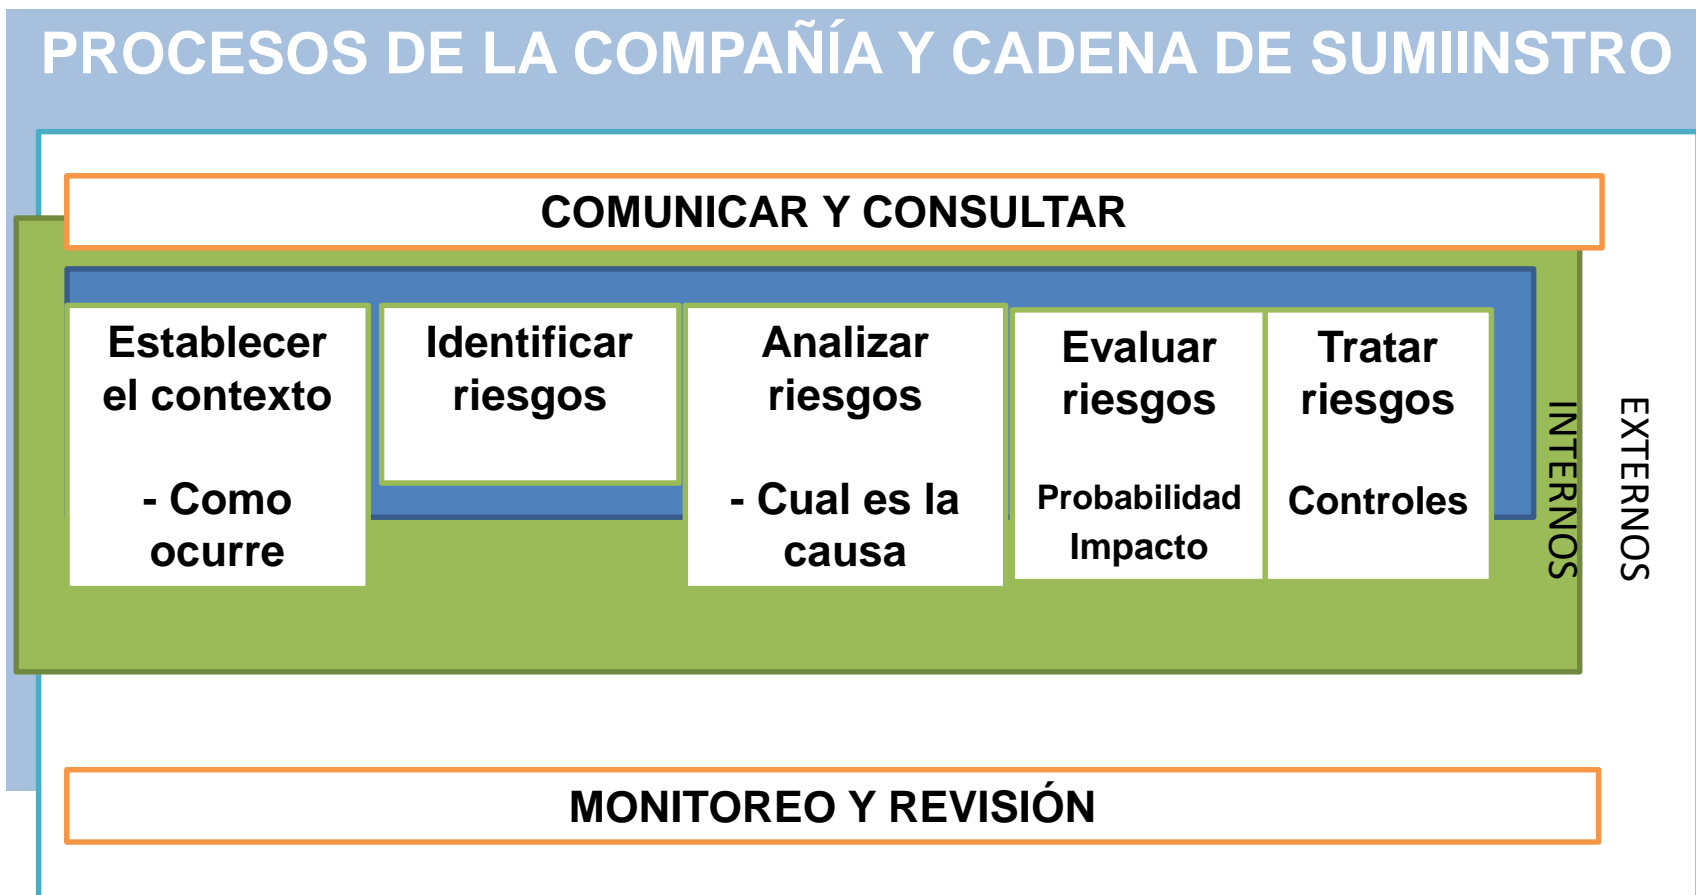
PROCESOS DE LA COMPAÑÍA Y CADENA DE SUMIINSTRO

COMUNICAR Y CONSULTAR

Establecer el contexto

- Como ocurre

Identificar riesgos

Analizar riesgos

- Cual es la causa

Evaluar riesgos

Probabilidad Impacto

Tratar riesgos

Controles

INTERNOS

EXTERNOS

MONITOREO Y REVISIÓN